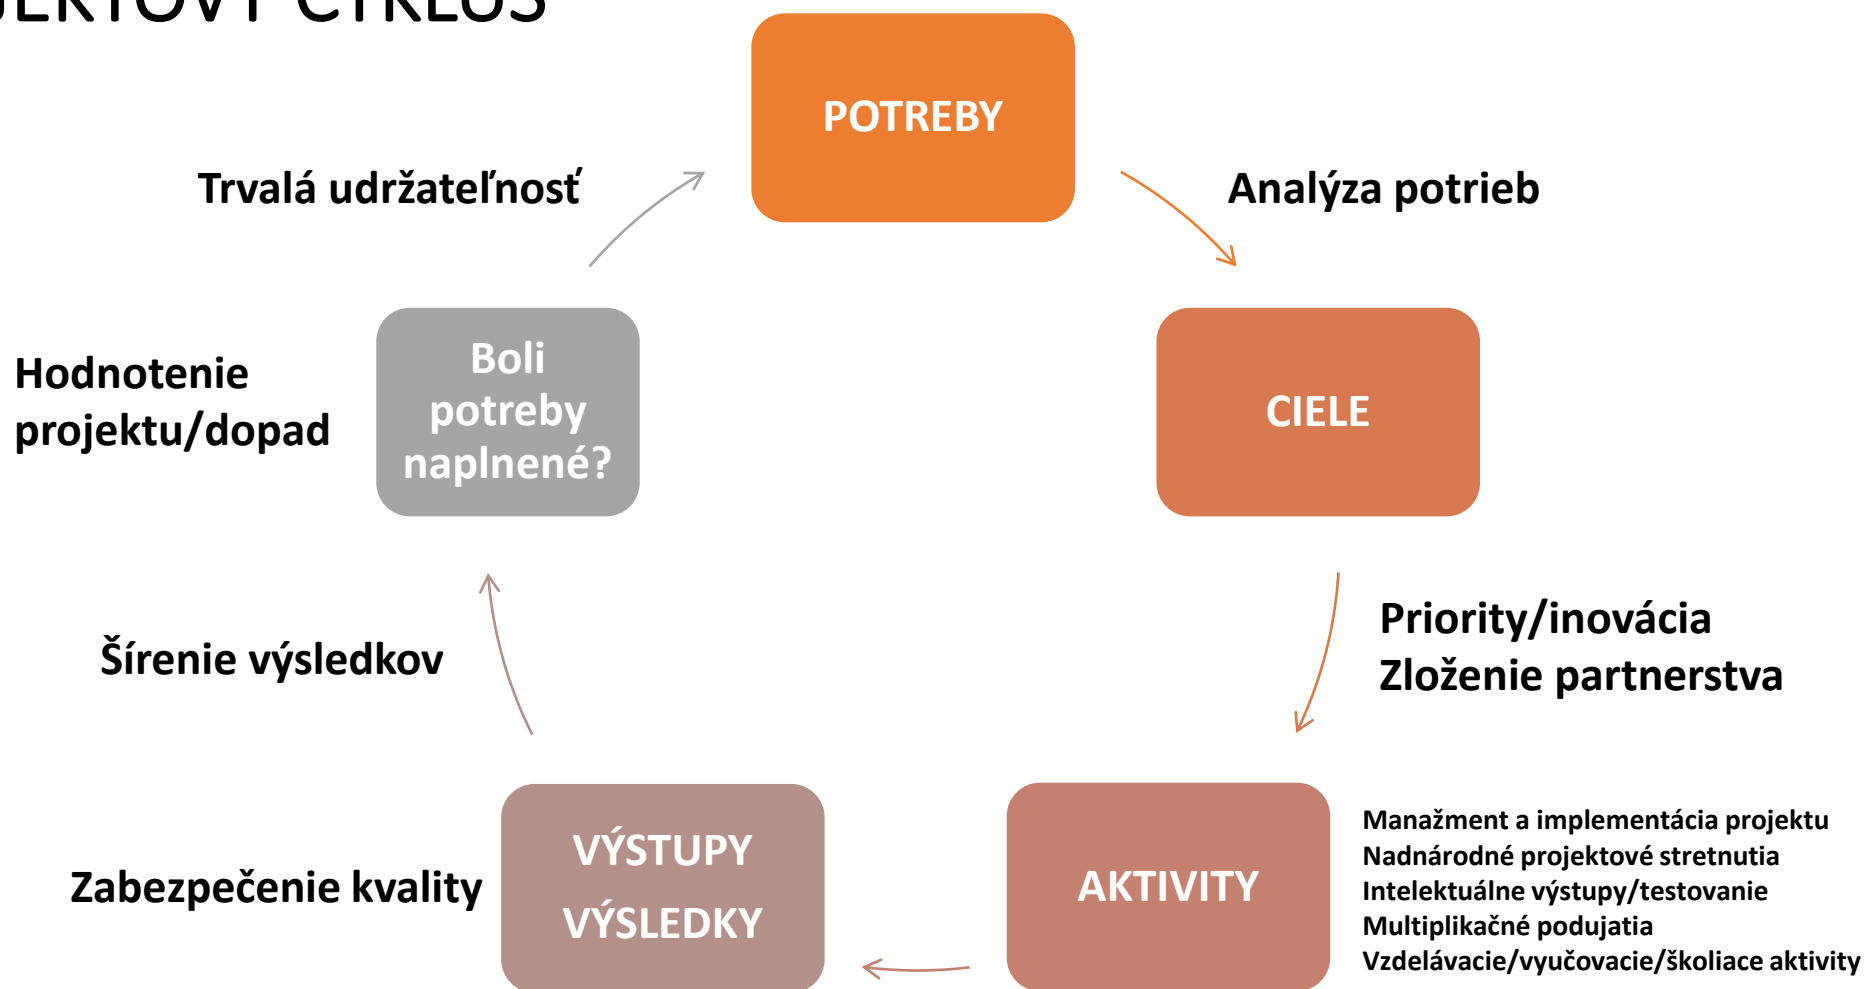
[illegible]JEKTOVÝ CYKLUS

POTREBY

Trvalá udržateľnosť

Analýza potrieb

Hodnotenie projektu/dopad

Boli potreby naplnené?

CIELE

Priority/inovácia
Zloženie partnerstva

Šírenie výsledkov

Zabezpečenie kvality

VÝSTUPY
VÝSLEDKY

AKTIVITY

Manažment a implementácia projektu
Nadnárodné projektové stretnutia
Intelektuálne výstupy/testovanie
Multiplikačné podujatia
Vzdelávacie/vyučovacie/školiace aktivity